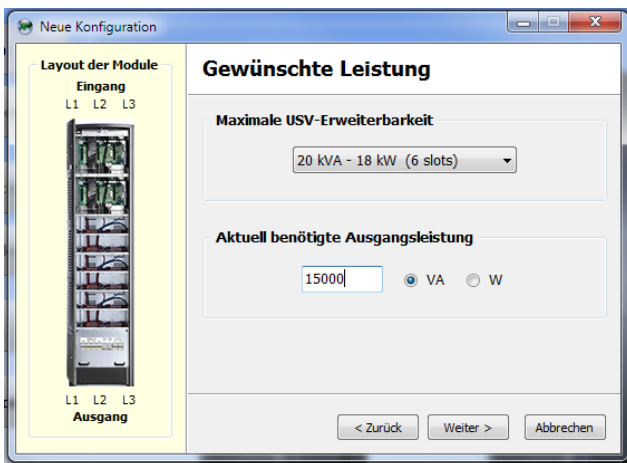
Neue Konfiguration

Layout der Module
Eingang
L1 L2 L3

L1 L2 L3
Ausgang

Gewünschte Leistung

Maximale USV-Erweiterbarkeit

20 kVA - 18 kW (6 slots)

Aktuell benötigte Ausgangsleistung

15000

VA

W

< Zurück

Weiter >

Abbrechen